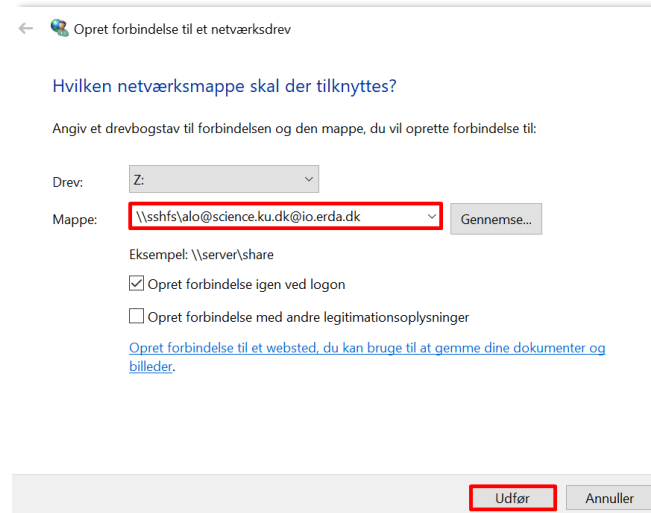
Opret forbindelse til et netværksdrev

Hvilken netværksmappe skal der tilknyttes?

Angiv et drevbogstav til forbindelsen og den mappe, du vil oprette forbindelse til:

Drev: Z:

Mappe: \\sshfs\alo@science.ku.dk@io.erda.dk Gennemse...

Eksempel: \\server\share

Opret forbindelse igen ved logon

Opret forbindelse med andre legitimationsoplysninger

Opret forbindelse til et websted, du kan bruge til at gemme dine dokumenter og billeder.

Udfør Annuller